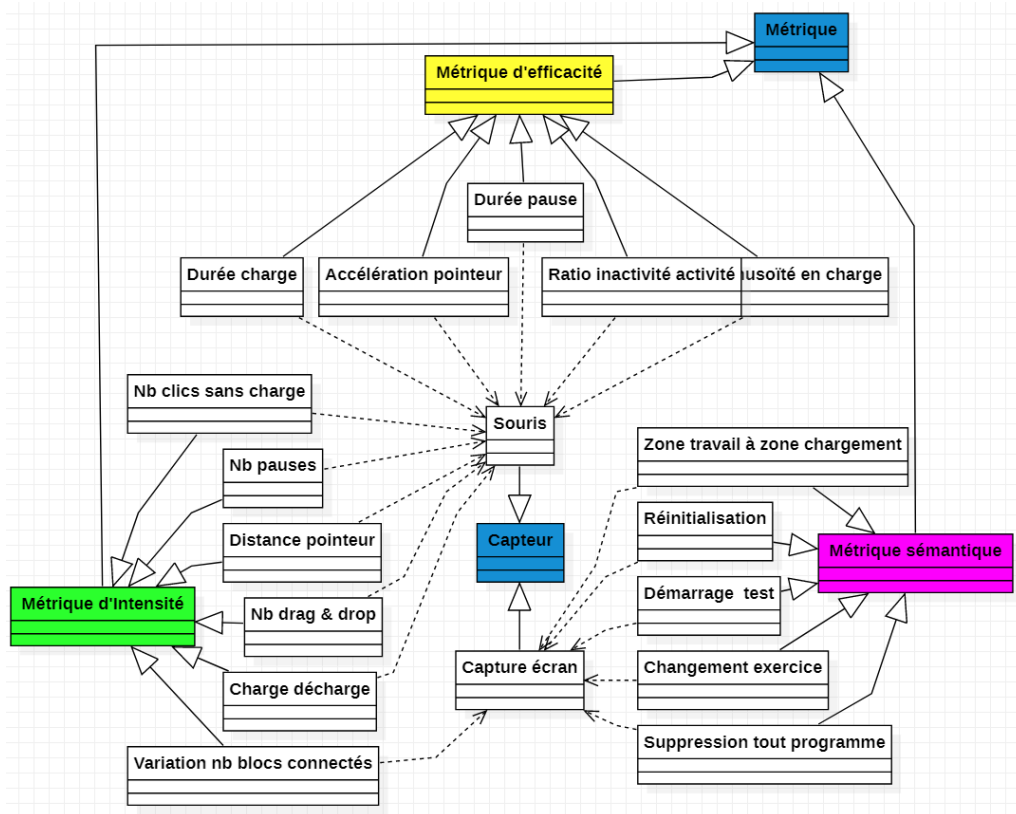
Métrique

Métrique d'efficacité

Durée pause

Durée charge

Accélération pointeur

Ratio inactivité activité

usoïté en charge

Nb clics sans charge

Souris

Zone travail à zone chargement

Nb pauses

Réinitialisation

Distance pointeur

Capteur

Métrique sémantique

Démarrage test

Métrique d'Intensité

Nb drag & drop

Capture écran

Changement exercice

Charge décharge

Suppression tout programme

Variation nb blocs connectés